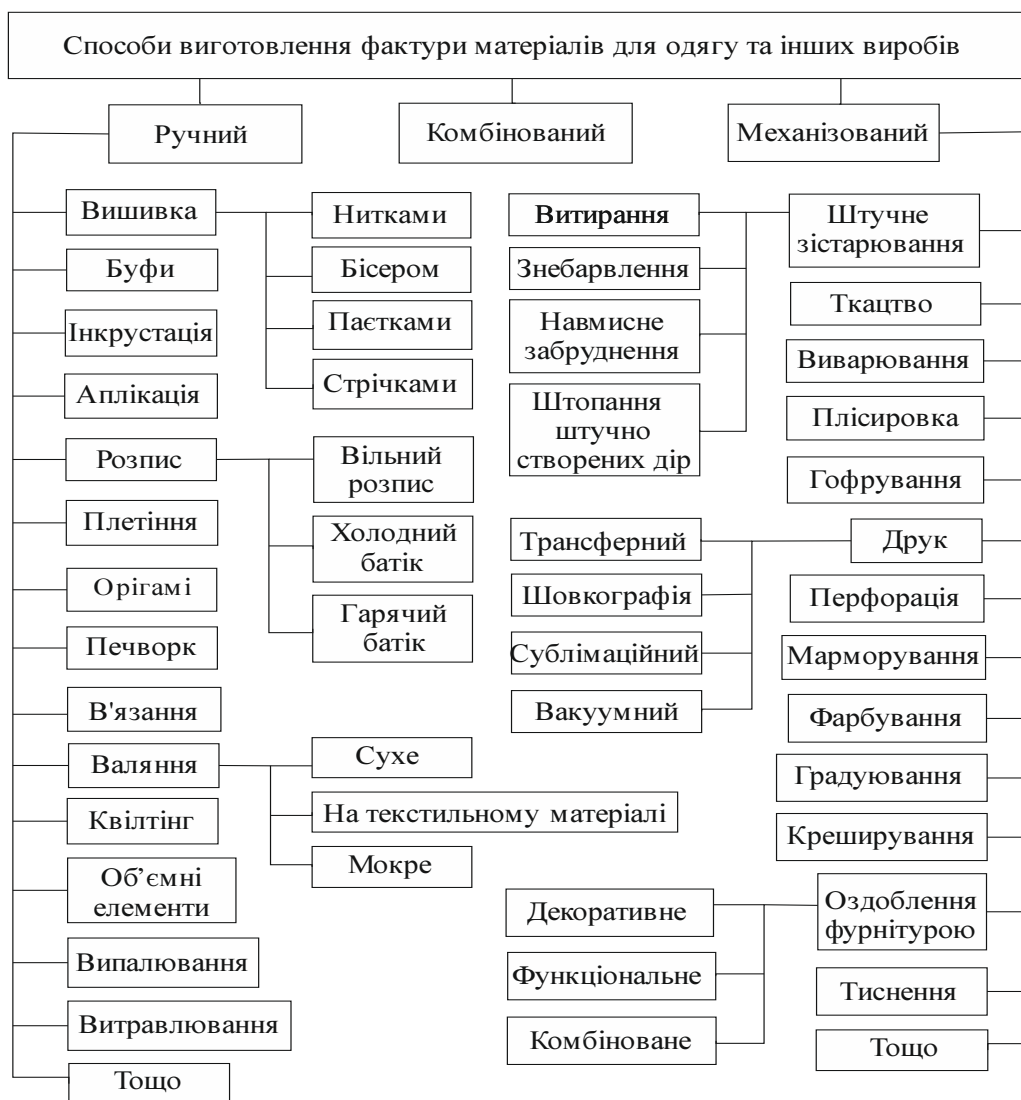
Способи виготовлення фактури матеріалів для одягу та інших виробів

Ручний

Комбінований

Механізований

Вишивка

Нитками

Бісером

Паєтками

Стрічками

Буфи

Інкрустація

Аплікація

Розпис

Вільний розпис

Холодний батік

Гарячий батік

Плетіння

Орігамі

Печворк

В'язання

Валяння

Сухе

На текстильному матеріалі

Мокре

Квілтінг

Об'ємні елементи

Випалювання

Витравлювання

Тощо

Витирання

Знебарвлення

Навмисне забруднення

Штопання штучно створених дір

Штучне зістарювання

Ткацтво

Виварювання

Плісировка

Гофрування

Трансферний

Шовкографія

Сублімаційний

Вакуумний

Друк

Перфорація

Марморування

Фарбування

Градуювання

Креширування

Декоративне

Функціональне

Комбіноване

Оздоблення фурнітурою

Тиснення

Тощо